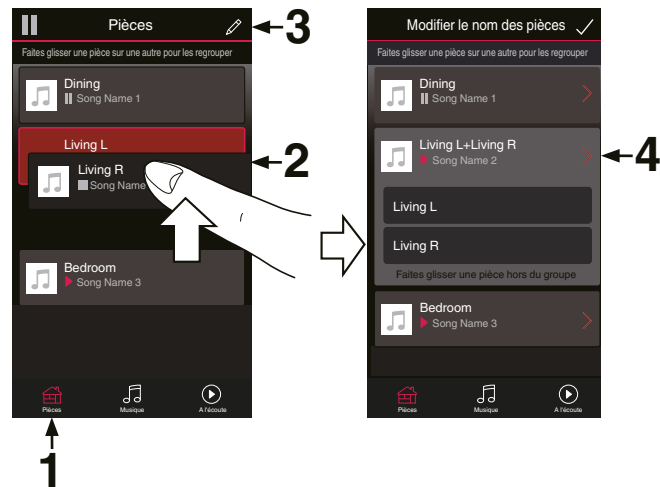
Pièces

3

Faites glisser une pièce sur une autre pour les regrouper

Dining
Song Name 1

Living L

2

Living R
Song Name

Bedroom
Song Name 3

Pièces Musique A l'écoute

1

Modifier le nom des pièces

Faites glisser une pièce sur une autre pour les regrouper

Dining
Song Name 1

Living L+Living R
Song Name 2

4

Living L

Living R

Faites glisser une pièce hors du groupe

Bedroom
Song Name 3

Pièces Musique A l'écoute